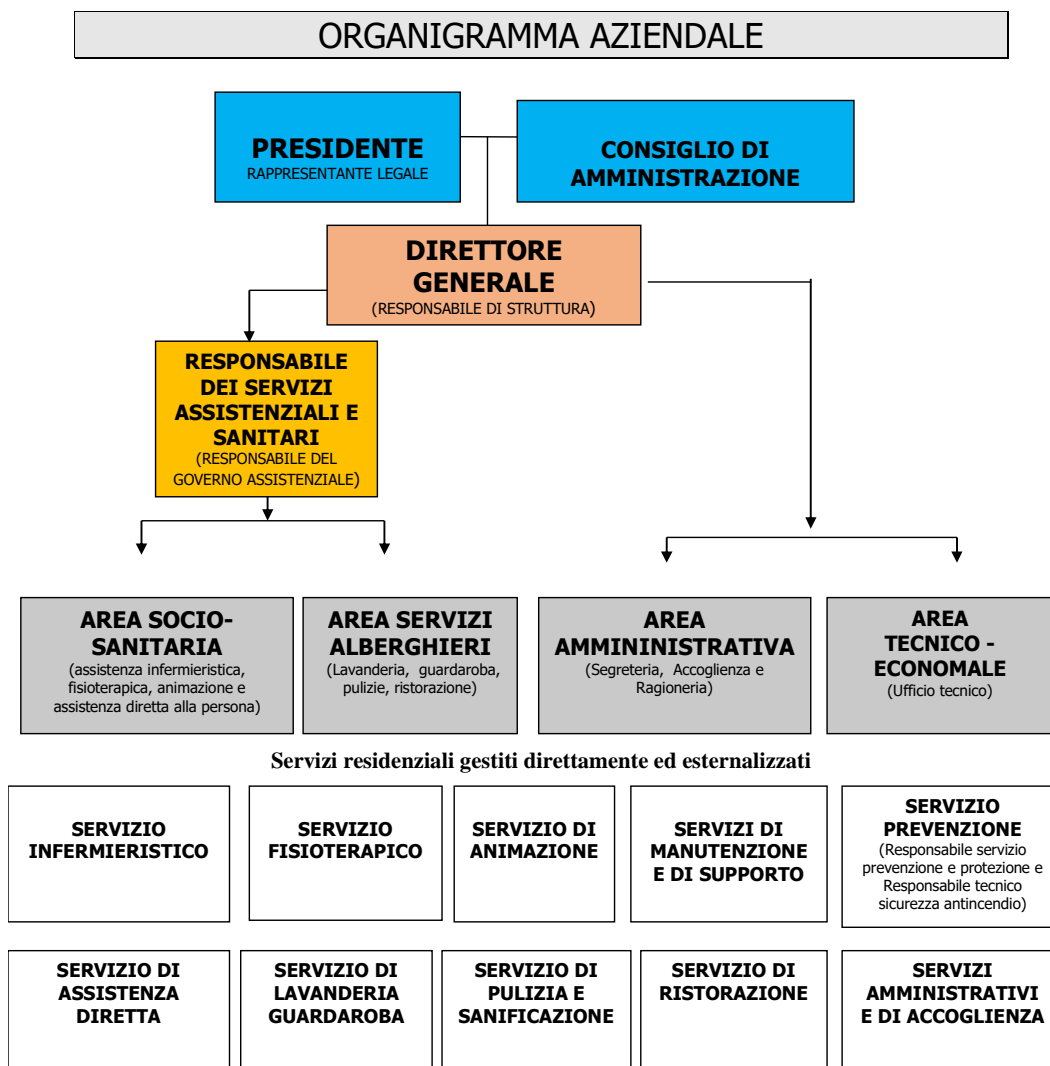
ORGANIGRAMMA AZIENDALE

PRESIDENTE
RAPPRESENTANTE LEGALE

CONSIGLIO DI AMMINISTRAZIONE

DIRETTORE GENERALE
(RESPONSABILE DI STRUTTURA)

RESPONSABILE DEI SERVIZI ASSISTENZIALI E SANITARI
(RESPONSABILE DEL GOVERNO ASSISTENZIALE)

AREA SOCIO-SANITARIA
(assistenza infermieristica, fisioterapica, animazione e assistenza diretta alla persona)

AREA SERVIZI ALBERGHIERI
(Lavanderia, guardaroba, pulizie, ristorazione)

AREA AMMININISTRATIVA
(Segreteria, Accoglienza e Ragioneria)

AREA TECNICO - ECONOMALE
(Ufficio tecnico)

Servizi residenziali gestiti direttamente ed esternalizzati

SERVIZIO INFERMIERISTICO

SERVIZIO FISIOTERAPICO

SERVIZIO DI ANIMAZIONE

SERVIZI DI MANUTENZIONE E DI SUPPORTO

SERVIZIO PREVENZIONE
(Responsabile servizio prevenzione e protezione e Responsabile tecnico sicurezza antincendio)

SERVIZIO DI ASSISTENZA DIRETTA

SERVIZIO DI LAVANDERIA GUARDAROBA

SERVIZIO DI PULIZIA E SANIFICAZIONE

SERVIZIO DI RISTORAZIONE

SERVIZI AMMINISTRATIVI E DI ACCOGLIENZA